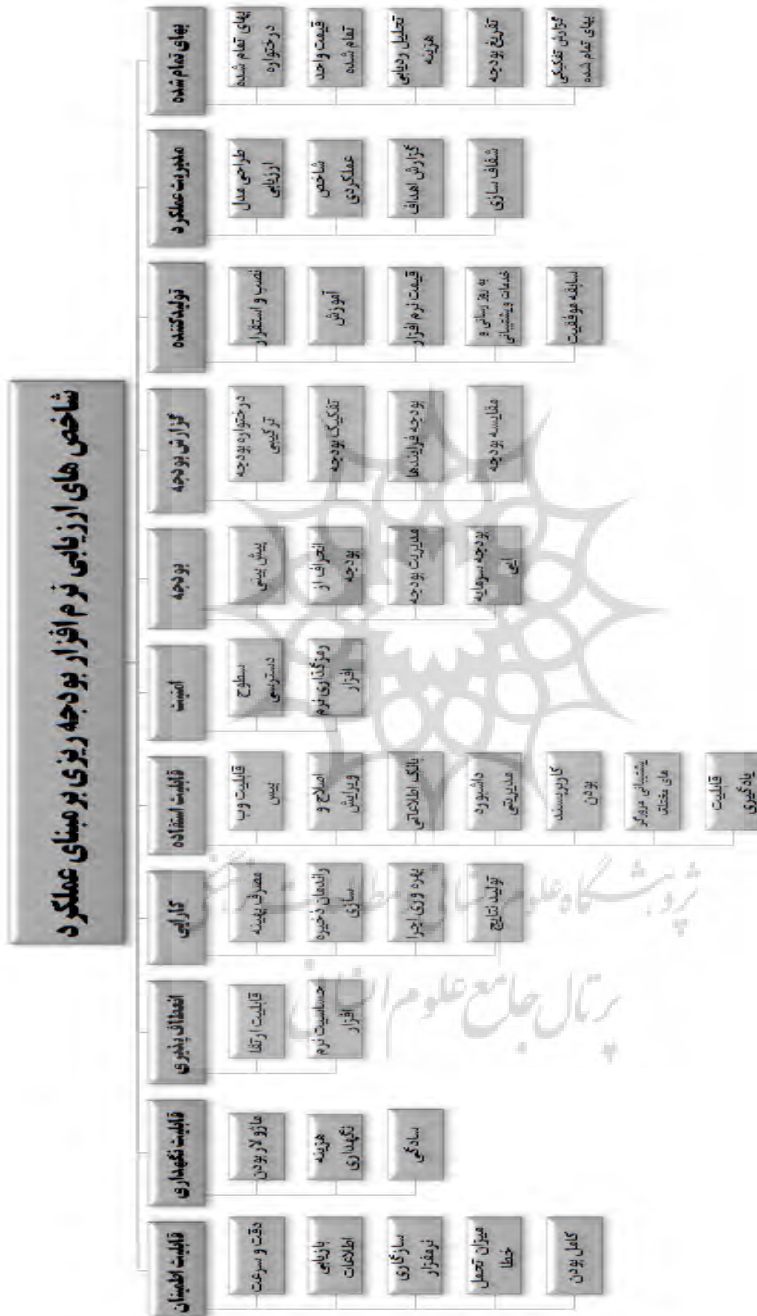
شاخص های ارزیابی نرم افزار بودجه ریزی بر مبنای عملکرد

بهای تمام شده
بهای تمام شده در خزانه
قیمت واحد تمام شده
تحلیل ردیابی هزینه
تفریغ بودجه
گزارش تفکیکی بهای تمام شده

مدیریت عملکرد
طراحی مدل ارزیابی
شاخص عملکردی
گزارش اهداف
شفاف سازی

تولیدکننده
نصب و استقرار
آموزش
قیمت نرم افزار
به روز رسانی و خدمات پشتیبانی
سابقه موفقیت

گزارش بودجه
درخواست بودجه ترکیبی
تفکیک بودجه
بودجه فرایندها
مقایسه بودجه

بودجه
پیش بینی
انحراف از بودجه
مدیریت بودجه
بودجه سرمایه ای

امنیت
سطوح دسترسی
رونوشت گذاری نرم افزار

قابلیت استفاده
قابلیت وب بیس
اصلاح و ویرایش
بانک اطلاعاتی
داشبورد مدیریتی
کاربرپسند بودن
پشتیبانی مرورگر های مختلف
قابلیت یادگیری

کارایی
مصرف بهینه
راندمان ذخیره سازی
بهره وری اجرا
تولید نتایج

انعطاف پذیری
قابلیت ارتقا
حساسیت نرم افزار

قابلیت نگهداری
ماژولار بودن
هزینه نگهداری
سادگی

قابلیت اطمینان
دقت و سرعت
بازیابی اطلاعات
سازگاری نرم افزار
میزان تحمل خطا
کامل بودن

پژوهشگاه علوم انسانی و مطالعات فرهنگی
پرتال جامع علوم انسانی